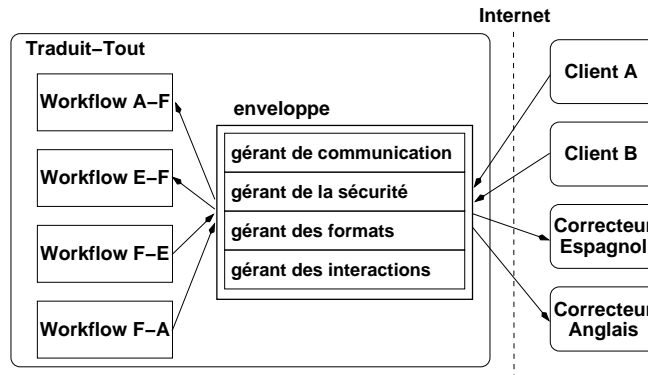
Internet

Traduit–Tout

Workflow A–F

Workflow E–F

Workflow F–E

Workflow F–A

enveloppe

gérant de communication

gérant de la sécurité

gérant des formats

gérant des interactions

Client A

Client B

Correcteur Espagnol

Correcteur Anglais